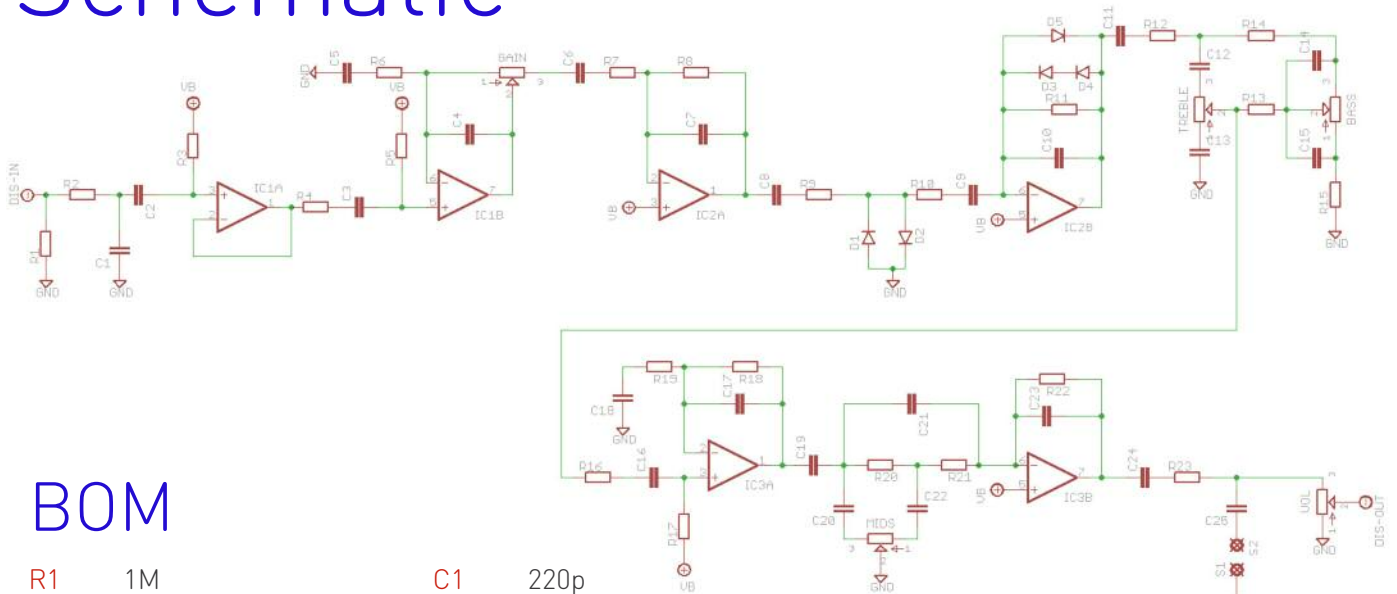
Schematic

DIS-IN R2 C2 R1 C1 GND GND VB R3 IC1A R4 C3 GND C5 R6 VB R5 C4 GAIN 1 2 3 IC1B C6 R7 R8 C7 IC2A VB C8 R9 D1 D2 GND R10 C9 VB IC2B D5 C11 D3 D4 R11 C10 R12 R14 C12 TREBLE C13 GND R13 C14 BASS C15 R15 GND

R19 R18 C18 GND C17 IC3A R16 C16 R17 VB C19 C21 R20 R21 C20 C22 MIDS GND R22 C23 VB IC3B C24 R23 C26 S2 S1 VOL GND DIS-OUT

BOM

R1 1M

C1 220p